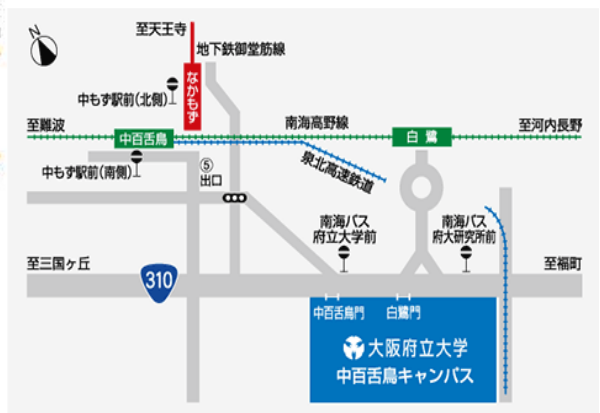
N
至天王寺
地下鉄御堂筋線
なかもず
中もず駅前(北側)
至難波
中百舌鳥
南海高野線
白鷺
至河内長野
中もず駅前(南側)
⑤
出口
泉北高速鉄道
南海バス
府立大学前
南海バス
府大研究所前
至三国ヶ丘
310
至福町
中百舌鳥門
白鷺門
大阪府立大学
中百舌鳥キャンパス